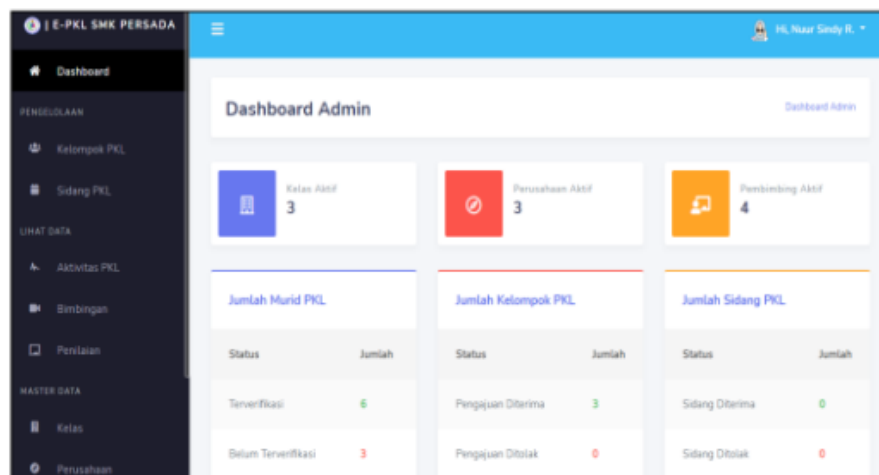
| E-PKL SMK PERSADA

Dashboard

PENGELOLAAN

Kelompok PKL

Sidang PKL

LIHAT DATA

Aktivitas PKL

Bimbingan

Penilaian

MASTER DATA

Kelas

Perusahaan

Hi, Nuur Sindy R.

Dashboard Admin

Dashboard Admin

Kelas Aktif
3

Perusahaan Aktif
3

Pembimbing Aktif
4

Jumlah Murid PKL

| Status | Jumlah |
|---|---|
| Terverifikasi | 6 |
| Belum Terverifikasi | 3 |

Jumlah Kelompok PKL

| Status | Jumlah |
|---|---|
| Pengajuan Diterima | 3 |
| Pengajuan Ditolak | 0 |

Jumlah Sidang PKL

| Status | Jumlah |
|---|---|
| Sidang Diterima | 0 |
| Sidang Ditolak | 0 |